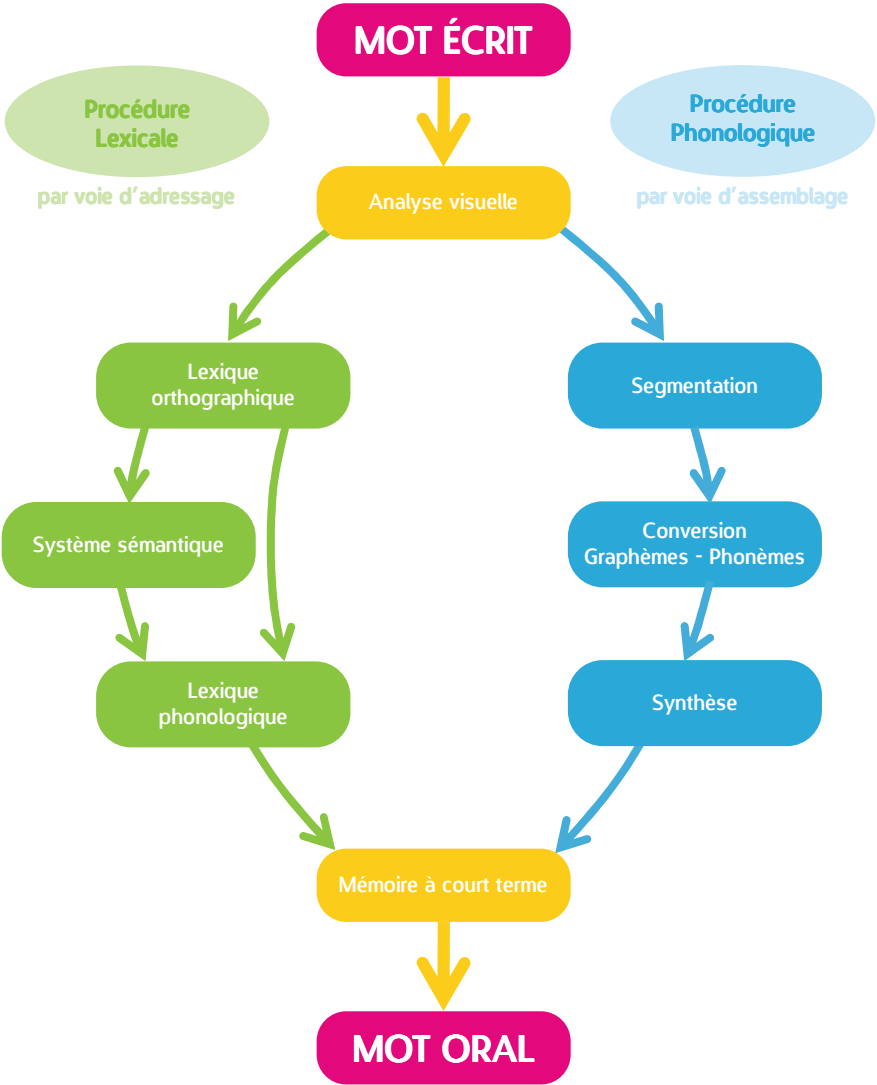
MOT ÉCRIT

Procédure Lexicale

par voie d'adressage

Procédure Phonologique

par voie d'assemblage

Analyse visuelle

Lexique orthographique

Système sémantique

Lexique phonologique

Segmentation

Conversion Graphèmes - Phonèmes

Synthèse

Mémoire à court terme

MOT ORAL